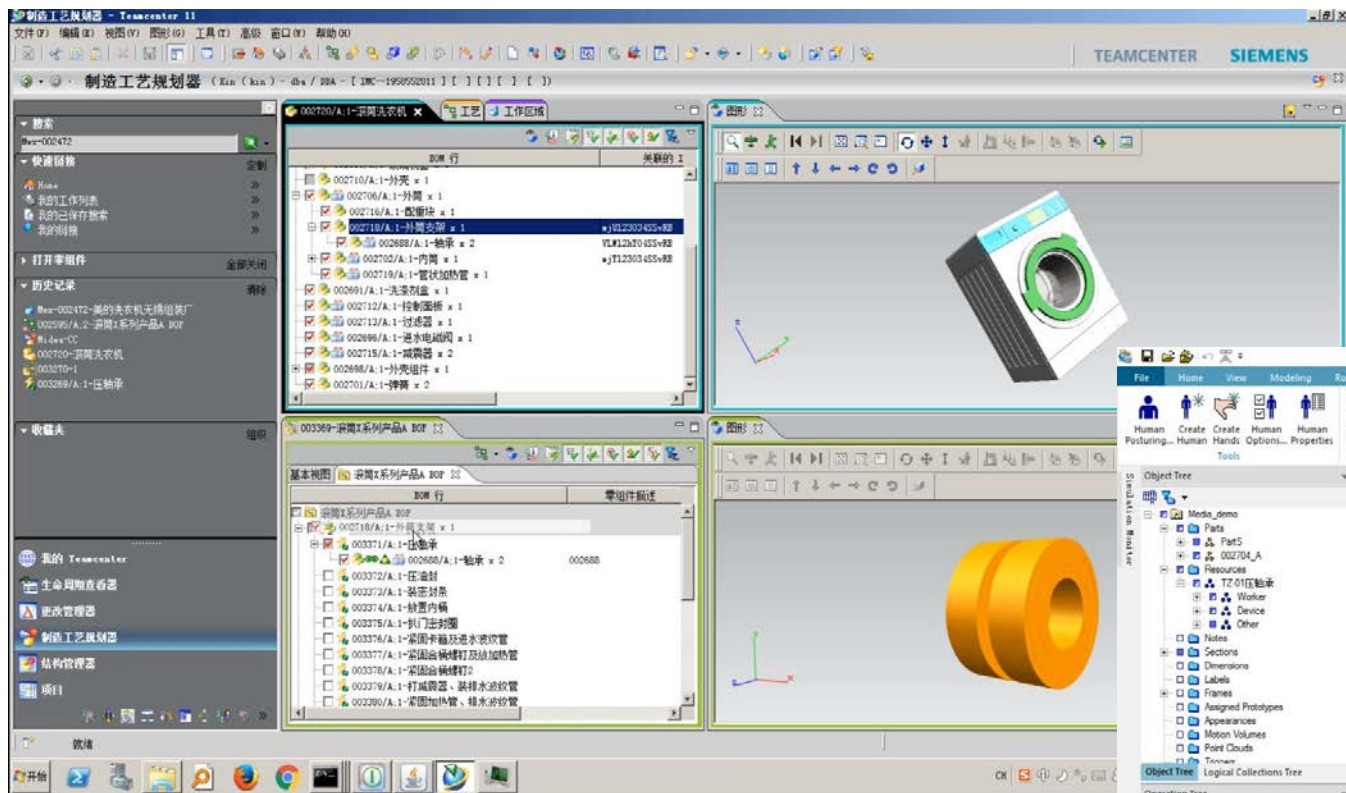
制造工艺规划器 - Teamcenter 11

文件(F) 编辑(E) 视图(V) 图形(G) 工具(T) 高级 窗口(W) 帮助(H)

TEAMCENTER SIEMENS

制造工艺规划器 (Kin (kin) - dba / DBA - [ IMC-1958552011 ] [ ] [ ] [ ] [ ])

搜索

Bwx-002472

快速链接

定制

Home
我的工作列表
我的已保存搜索
我的视图

打开零组件

全部关闭

历史记录

清除

Bwx-002472-美的洗衣机无锡组装厂
002595/A;2-滚筒X系列产品A BOP
Midea-CC
002720-滚筒洗衣机
003270-1
003269/A;1-压轴承

收藏夹

组织

我的 Teamcenter
生命周期查看器
更改管理器
制造工艺规划器
结构管理器
项目

就绪

002720/A;1-滚筒洗衣机

工艺

工作区域

BOM 行

关联的 I

002710/A;1-外壳 x 1
002706/A;1-外筒 x 1
002716/A;1-配重块 x 1
002718/A;1-外筒支架 x 1
002688/A;1-轴承 x 2
002702/A;1-内筒 x 1
002719/A;1-管状加热管 x 1
002691/A;1-洗涤剂盒 x 1
002712/A;1-控制面板 x 1
002713/A;1-过滤器 x 1
002696/A;1-进水电磁阀 x 1
002715/A;1-减震器 x 2
002698/A;1-外壳组件 x 1
002701/A;1-弹簧 x 2

mjUL230345SvRB
VL#12kT0455vRB
mjTL230345SvRB

003369-滚筒X系列产品A BOP

基本视图

滚筒X系列产品A BOP

BOM 行

零组件描述

滚筒X系列产品A BOP
002718/A;1-外筒支架 x 1
003371/A;1-压轴承
002688/A;1-轴承 x 2
003372/A;1-压油封
003373/A;1-装密封条
003374/A;1-放置内桶
003375/A;1-扣门密封圈
003376/A;1-紧固卡箍及进水波纹管
003377/A;1-紧固合桶螺钉及放加热管
003378/A;1-紧固合桶螺钉2
003379/A;1-打减震器、装排水波纹管
003380/A;1-紧固加热管、排水波纹管

002688

图形

图形

File Home View Modeling Ro

Human Posturing... Create Human Create Hands Human Options... Human Properties

Tools

Object Tree

Media_demo
Parts
PartS
002704_A
Resources
TZ-01压轴承
Worker
Device
Other
Notes
Sections
Dimensions
Labels
Frames
Assigned Prototypes
Appearances
Motion Volumes
Point Clouds
Tracers

Object Tree Logical Collections Tree

Simulation Monitor

开始

CH